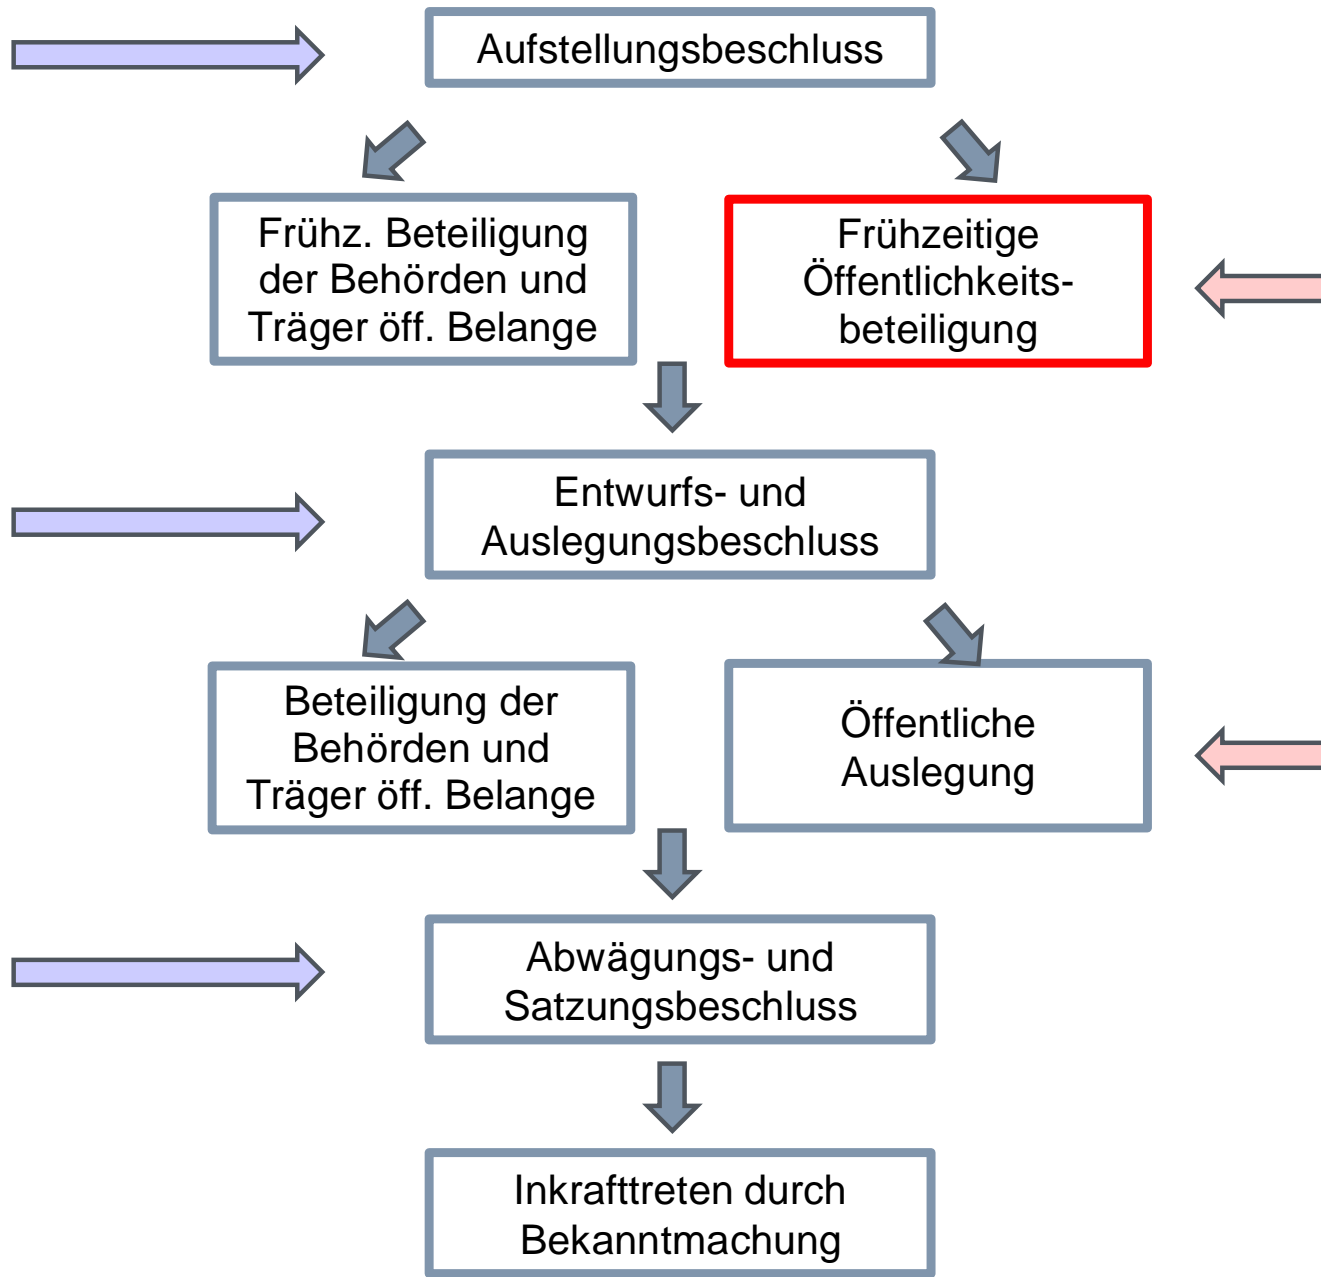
Aufstellungsbeschluss

Frühz. Beteiligung der Behörden und Träger öff. Belange

Frühzeitige Öffentlichkeitsbeteiligung

Entwurfs- und Auslegungsbeschluss

Beteiligung der Behörden und Träger öff. Belange

Öffentliche Auslegung

Abwägungs- und Satzungsbeschluss

Inkrafttreten durch Bekanntmachung